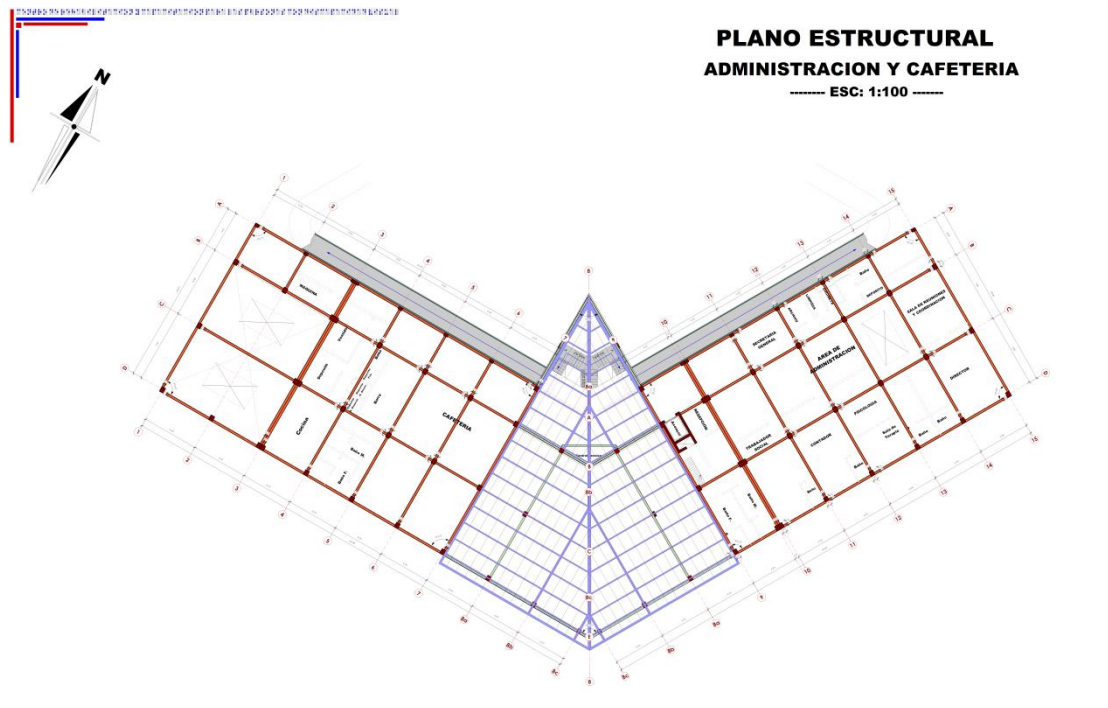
PLANO ESTRUCTURAL
ADMINISTRACION Y CAFETERIA
-------- ESC: 1:100 -------

N

CAFETERIA

Cocina

AREA DE ADMINISTRACION

SECRETARIA GENERAL

SALA DE REUNIONES Y COORDINACION

DIRECTOR

PSICOLOGIA

CONTADOR

TRABAJADOR SOCIAL

1
2
3
4
5
6
7
8
9
10
11
12
13
14
15
16
A
B
C
D